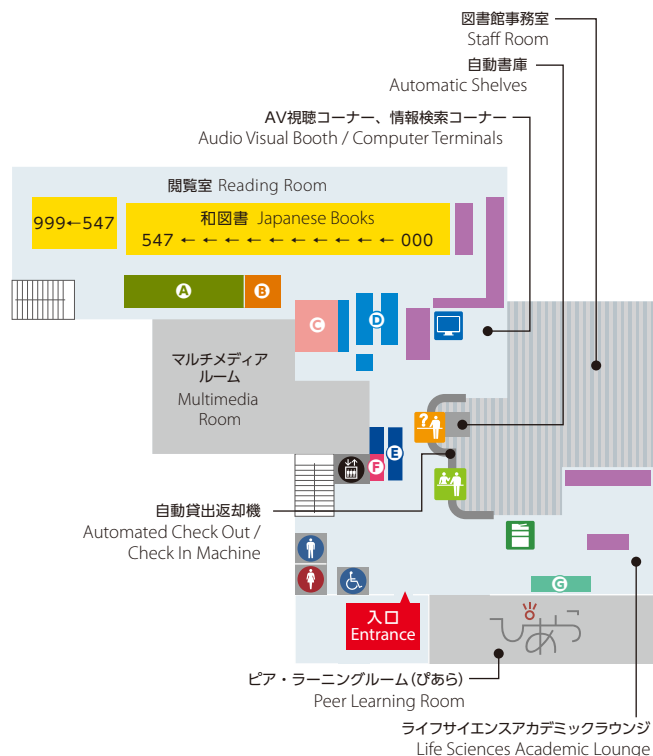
図書館事務室
Staff Room

自動書庫
Automatic Shelves

AV視聴コーナー、情報検索コーナー
Audio Visual Booth / Computer Terminals

閲覧室 Reading Room

999←547

和図書 Japanese Books
547 ← ← ← ← ← ← ← ← ← ← ← ← 000

A

B

C

D

マルチメディアルーム
Multimedia Room

E

F

自動貸出返却機
Automated Check Out / Check In Machine

G

入口
Entrance

ぴあら

ピア・ラーニングルーム(ぴあら)
Peer Learning Room

ライフサイエンスアカデミックラウンジ
Life Sciences Academic Lounge